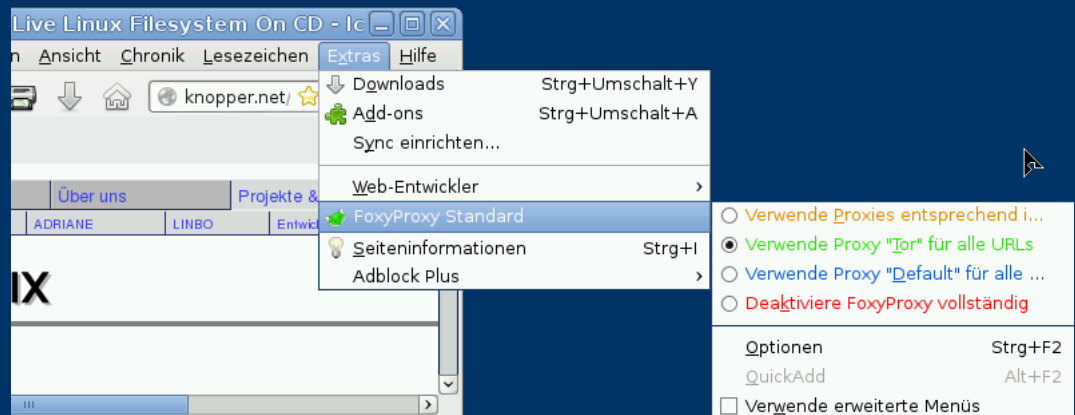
Live Linux Filesystem On CD - Ic

n Ansicht Chronik Lesezeichen Extras Hilfe

knopper.net/

Über uns | Projekte &

ADRIANE | LINBO | Entwi

IX

Downloads Strg+Umschalt+Y
Add-ons Strg+Umschalt+A
Sync einrichten...
Web-Entwickler
FoxyProxy Standard
Seiteninformationen Strg+I
Adblock Plus

Verwende Proxies entsprechend i...
Verwende Proxy "Tor" für alle URLs
Verwende Proxy "Default" für alle ...
Deaktiviere FoxyProxy vollständig
Optionen Strg+F2
QuickAdd Alt+F2
Verwende erweiterte Menüs